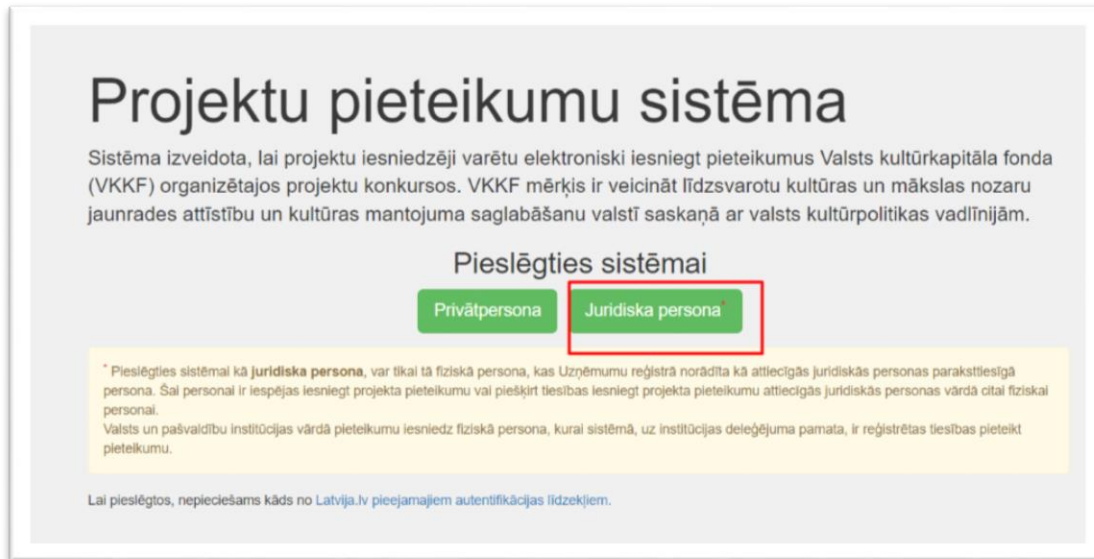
# Projektu pieteikumu sistēma

Sistēma izveidota, lai projektu iesniedzēji varētu elektroniski iesniegt pieteikumus Valsts kultūrkapitāla fonda (VKKF) organizētajos projektu konkursos. VKKF mērķis ir veicināt līdzsvarotu kultūras un mākslas nozaru jaunrades attīstību un kultūras mantojuma saglabāšanu valstī saskaņā ar valsts kultūrpolitikas vadlīnijām.

Pieslēgties sistēmai

Privātpersona

Juridiska persona*

* Pieslēgties sistēmai kā **juridiska persona**, var tikai tā fiziskā persona, kas Uzņēmumu reģistrā norādīta kā attiecīgās juridiskās personas parakstiesīgā persona. Šai personai ir iespējas iesniegt projekta pieteikumu vai piešķirt tiesības iesniegt projekta pieteikumu attiecīgās juridiskās personas vārdā citai fiziskai personai.
Valsts un pašvaldību institūcijas vārdā pieteikumu iesniedz fiziskā persona, kurai sistēmā, uz institūcijas deleģējuma pamata, ir reģistrētas tiesības pieteikt pieteikumu.

Lai pieslēgtos, nepieciešams kāds no Latvija.lv pieejamajiem autentifikācijas līdzekļiem.